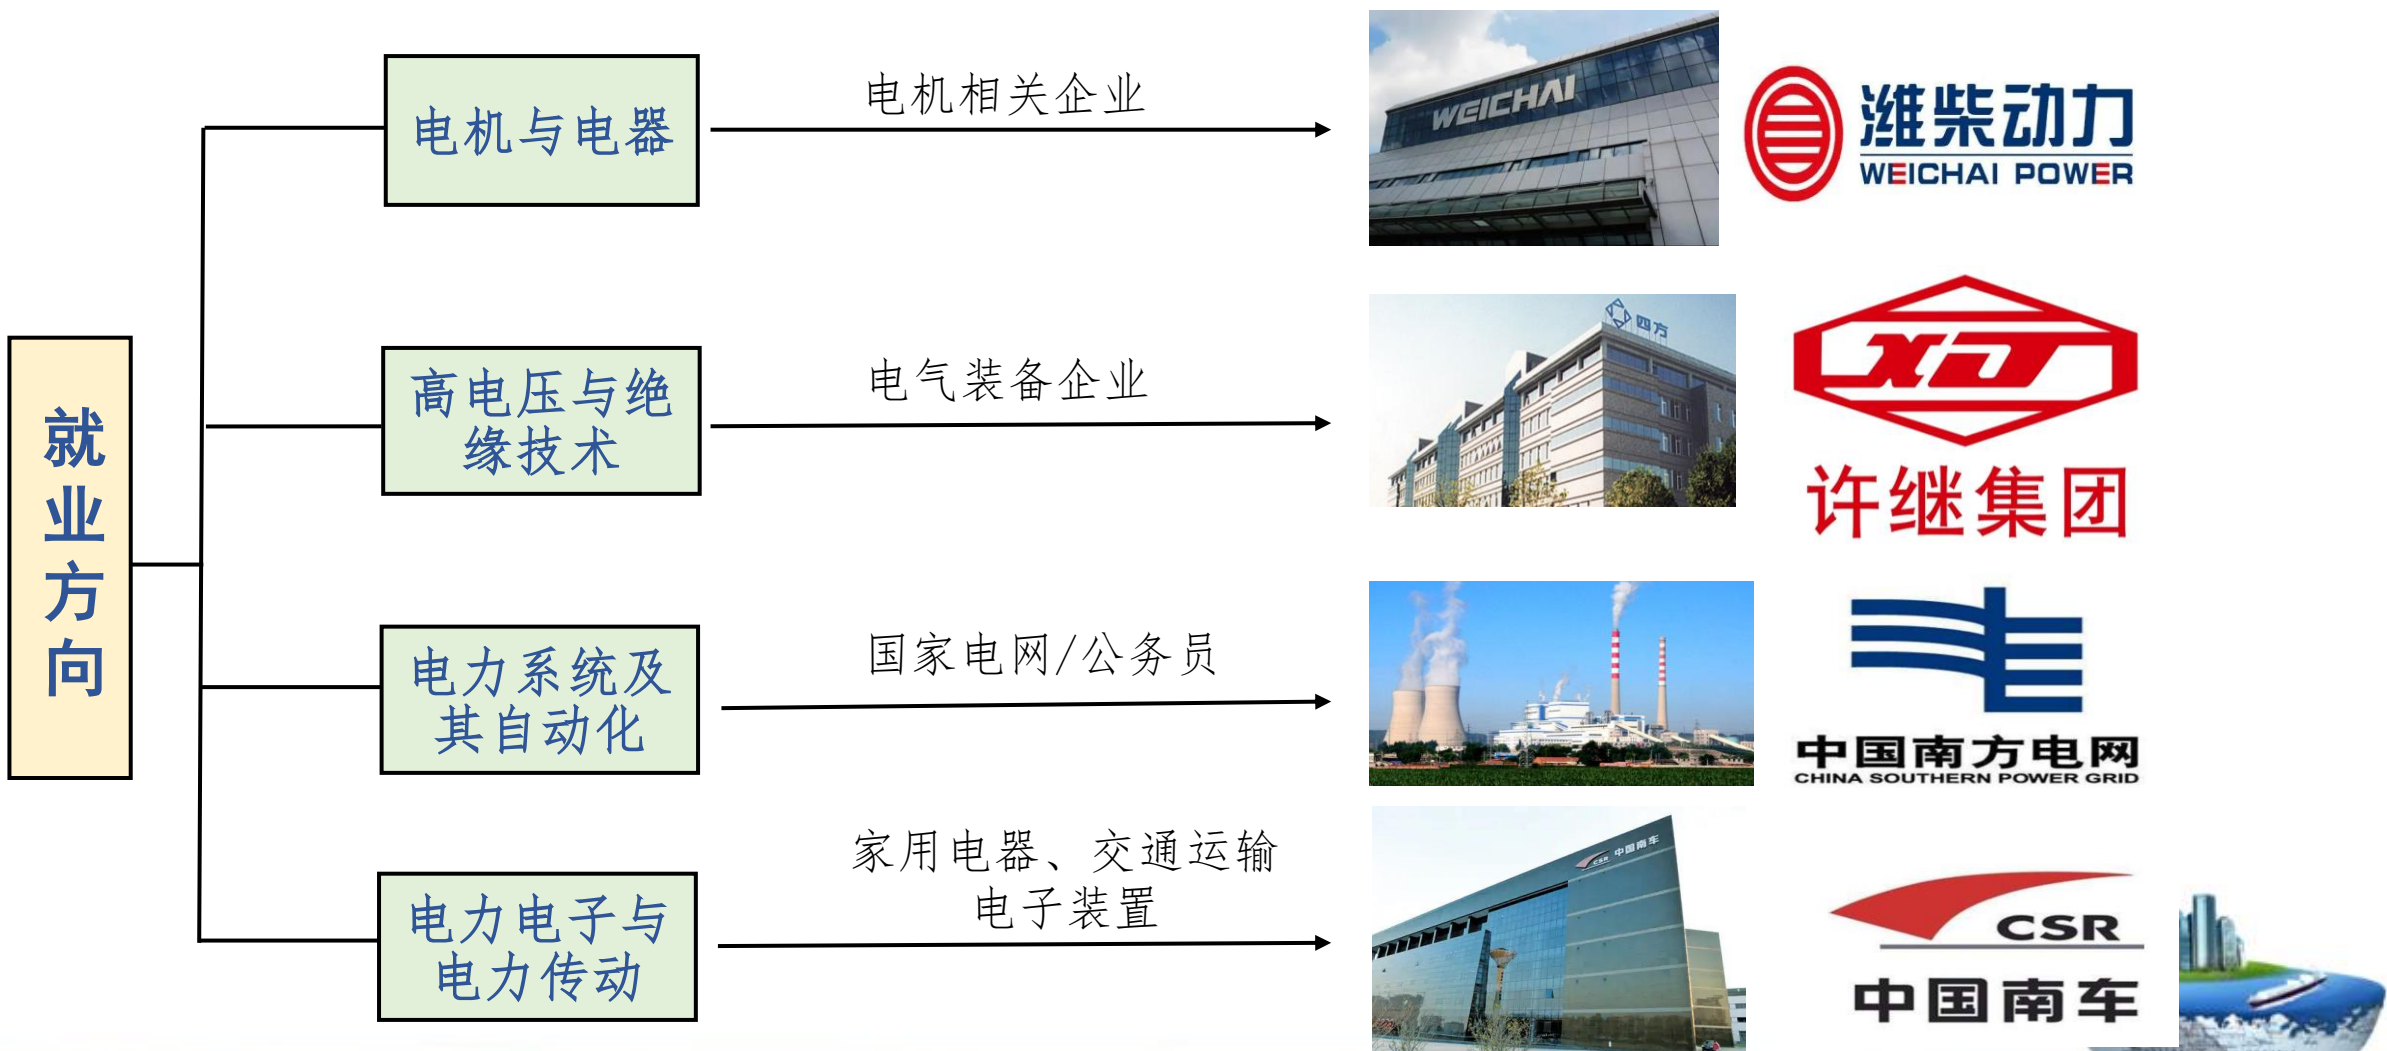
就业方向

电机与电器

电机相关企业

WEICHAI

潍柴动力
WEICHAI POWER

高电压与绝缘技术

电气装备企业

四方

XJ

许继集团

电力系统及其自动化

国家电网/公务员

中国南方电网
CHINA SOUTHERN POWER GRID

电力电子与电力传动

家用电器、交通运输电子装置

中国南车

CSR
中国南车